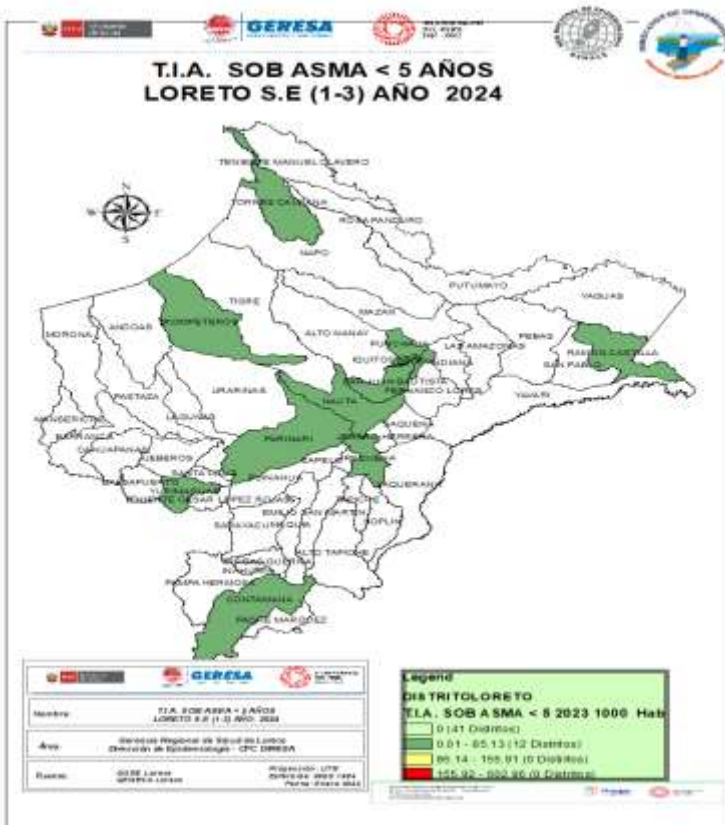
GERESA

T.I.A. SOB ASMA < 5 AÑOS
LORETO S.E (1-3) AÑO 2024

N
W E
S

TENIENTE MANUEL CLAVERO
TORRES CAUSANA
ROSA PANDURO
NAPO
PUTUMAYO
YAGUAS
TIGRE
MAZAN
MORONA
ANDOAS
TROMPETEROS
ALTO NANAY
PUNCHANA
LAS AMAZONAS
PEBAS
RAMON CASTILLA
INDIANA
SAN PABLO
IQUITOS
SAN JUAN BAUTISTA
FERNANDO LORES
YAVARI
URARINAS
PASTAZA
NAUTA
LAGUNAS
PARINARI
JENARO HERRERA
YAQUERANA
MANSERICHE
BARRANCA
CAHUAPANAS
JEBEROS
SANTA CRUZ
TENIENTE CESAR LOPEZ ROJAS
BALSAPUERTO
YURIMAGUAS
EMILIO SAN MARTIN
SARAYACU
SOPLIN
ALTO TAPICHE
INAHUAYA
PAMPA HERMOSA
CONTAMANA
PADRE MARQUEZ

GERESA

| Nombre | T.I.A. SOB ASMA < 5 AÑOS LORETO S.E (1-3) AÑO 2024 |
|---|---|
| Área | Gerencia Regional de Salud de Loreto Dirección de Epidemiología - CPC DIRESA |
| Fuente | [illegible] Proyección: UTM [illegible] Fecha: Enero 2024 |

Legend
DISTRITOLORETO
T.I.A. SOB ASMA < 5 2023 1000 Hab
0 (41 Distritos)
0.01 - 85.13 (12 Distritos)
85.14 - 155.91 (0 Distritos)
155.92 - 892.86 (0 Distritos)